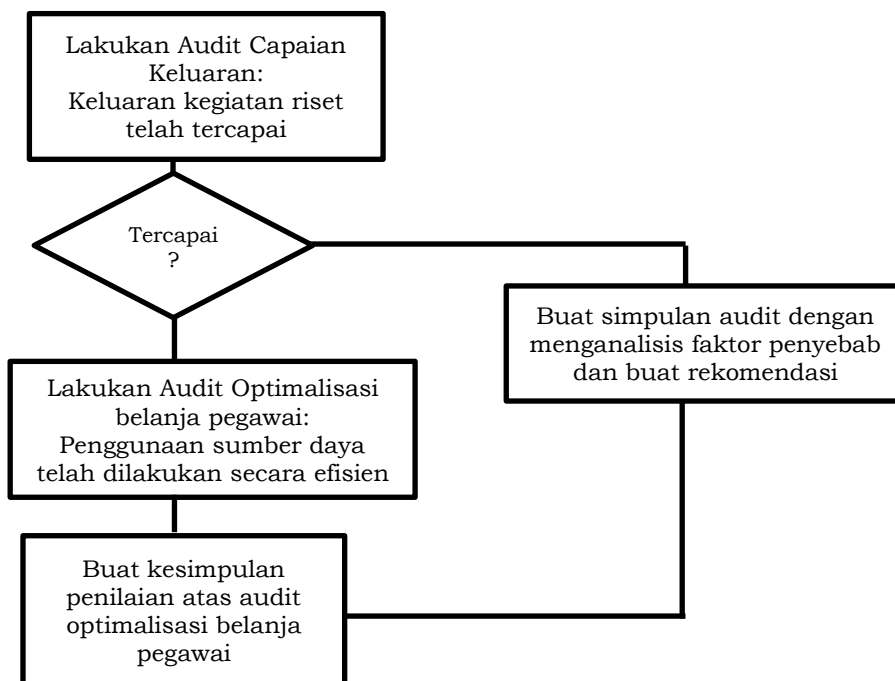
Lakukan Audit Capaian Keluaran:
Keluaran kegiatan riset telah tercapai

Tercapai
?

Buat simpulan audit dengan menganalisis faktor penyebab dan buat rekomendasi

Lakukan Audit Optimalisasi belanja pegawai:
Penggunaan sumber daya telah dilakukan secara efisien

Buat kesimpulan penilaian atas audit optimalisasi belanja pegawai